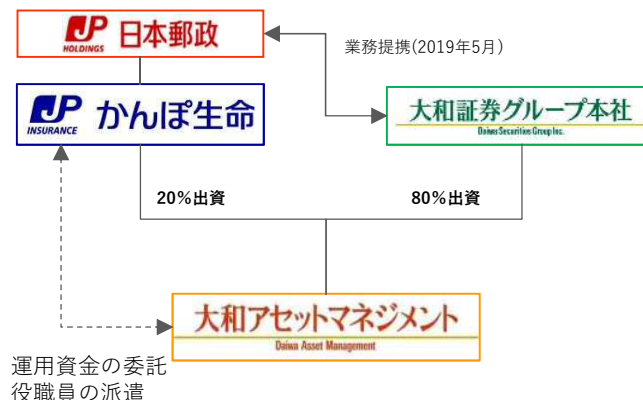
JP HOLDINGS 日本郵政

業務提携(2019年5月)

JP INSURANCE かんぽ生命

大和証券グループ本社
Daiwa Securities Group Inc.

20%出資

80%出資

大和アセットマネジメント
Daiwa Asset Management

運用資金の委託
役職員の派遣